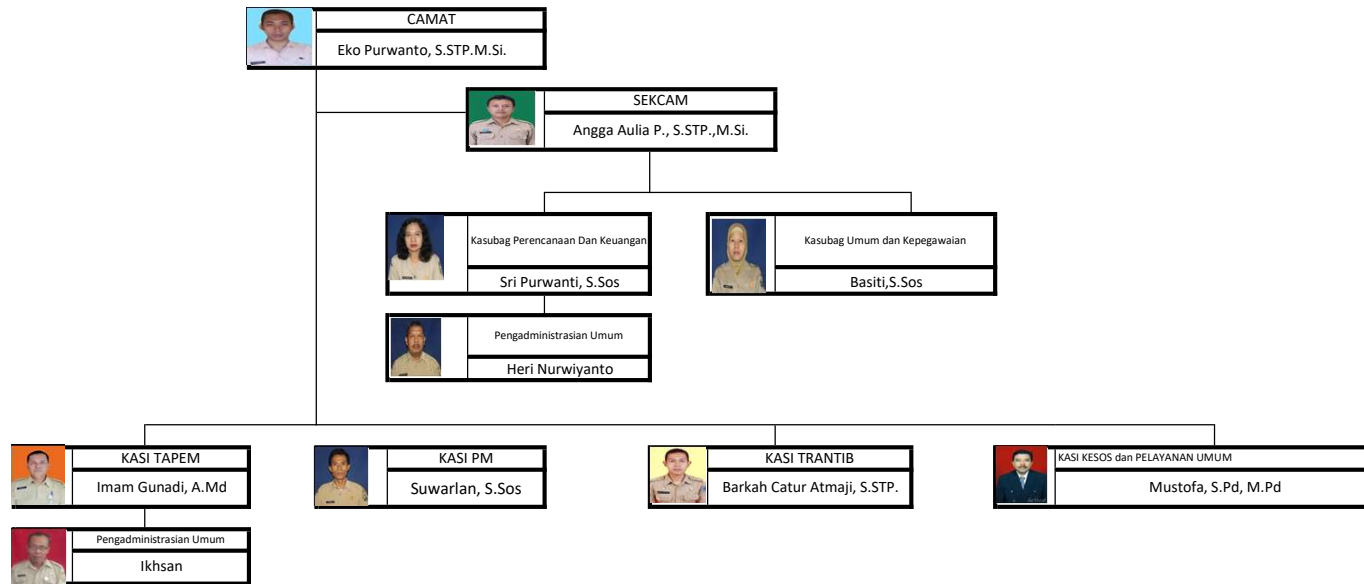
CAMAT
Eko Purwanto, S.STP.M.Si.

SEKCAM
Angga Aulia P., S.STP.,M.Si.

Kasubag Perencanaan Dan Keuangan
Sri Purwanti, S.Sos

Kasubag Umum dan Kepegawaian
Basiti,S.Sos

Pengadministrasian Umum
Heri Nurwiyanto

KASI TAPEM
Imam Gunadi, A.Md

KASI PM
Suwarlan, S.Sos

KASI TRANTIB
Barkah Catur Atmaji, S.STP.

KASI KESOS dan PELAYANAN UMUM
Mustofa, S.Pd, M.Pd

Pengadministrasian Umum
Ikhsan